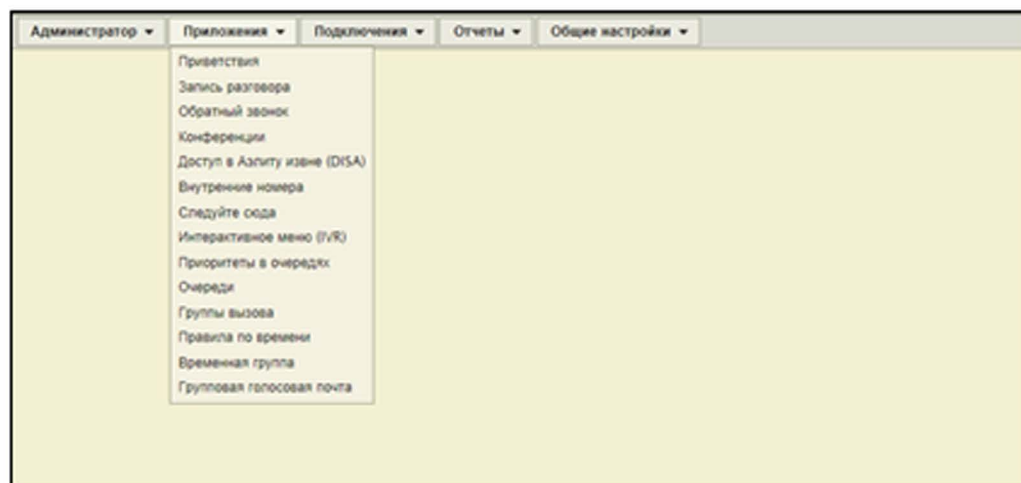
Администратор ▾ Приложения ▾ Подключения ▾ Отчеты ▾ Общие настройки ▾

Приветствия
Запись разговора
Обратный звонок
Конференции
Доступ в Азтиту извне (DISA)
Внутренние номера
Следуйте сюда
Интерактивное меню (IVR)
Приоритеты в очередях
Очереди
Группы вызова
Правила по времени
Временная группа
Групповая голосовая почта